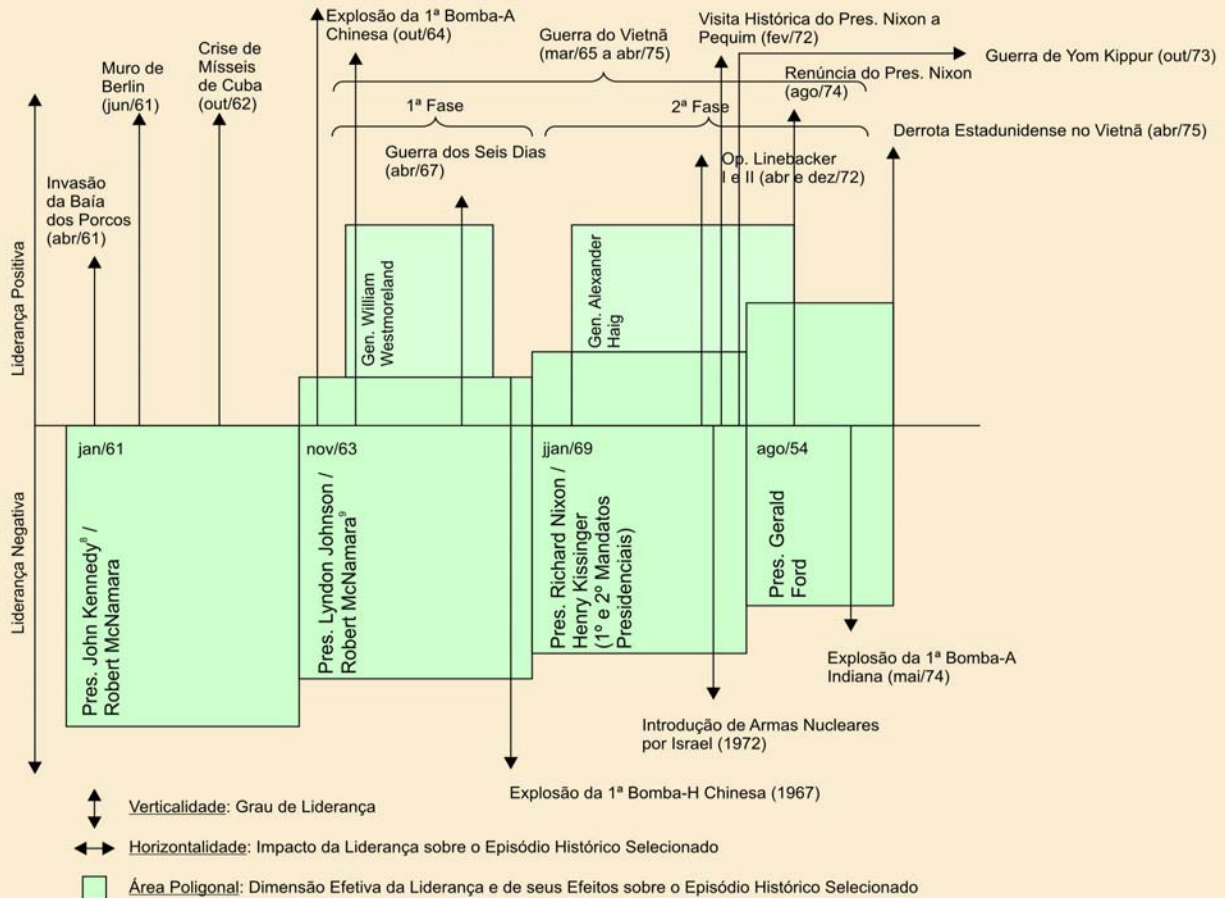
Explosão da 1ª Bomba-A Chinesa (out/64)

Visita Histórica do Pres. Nixon a Pequim (fev/72)

Guerra de Yom Kippur (out/73)

Guerra do Vietnã (mar/65 a abr/75)

Muro de Berlin (jun/61)

Crise de Mísseis de Cuba (out/62)

Renúncia do Pres. Nixon (ago/74)

1ª Fase

2ª Fase

Derrota Estadunidense no Vietnã (abr/75)

Guerra dos Seis Dias (abr/67)

Op. Linebacker I e II (abr e dez/72)

Invasão da Baía dos Porcos (abr/61)

Liderança Positiva

Gen. William Westmoreland

Gen. Alexander Haig

jan/61

nov/63

jjan/69

ago/54

Liderança Negativa

Pres. John Kennedy$^{8}$ / Robert McNamara

Pres. Lyndon Johnson / Robert McNamara$^{9}$

Pres. Richard Nixon / Henry Kissinger (1º e 2º Mandatos Presidenciais)

Pres. Gerald Ford

Explosão da 1ª Bomba-A Indiana (mai/74)

Introdução de Armas Nucleares por Israel (1972)

Explosão da 1ª Bomba-H Chinesa (1967)

Verticalidade: Grau de Liderança

Horizontalidade: Impacto da Liderança sobre o Episódio Histórico Selecionado

Área Poligonal: Dimensão Efetiva da Liderança e de seus Efeitos sobre o Episódio Histórico Selecionado